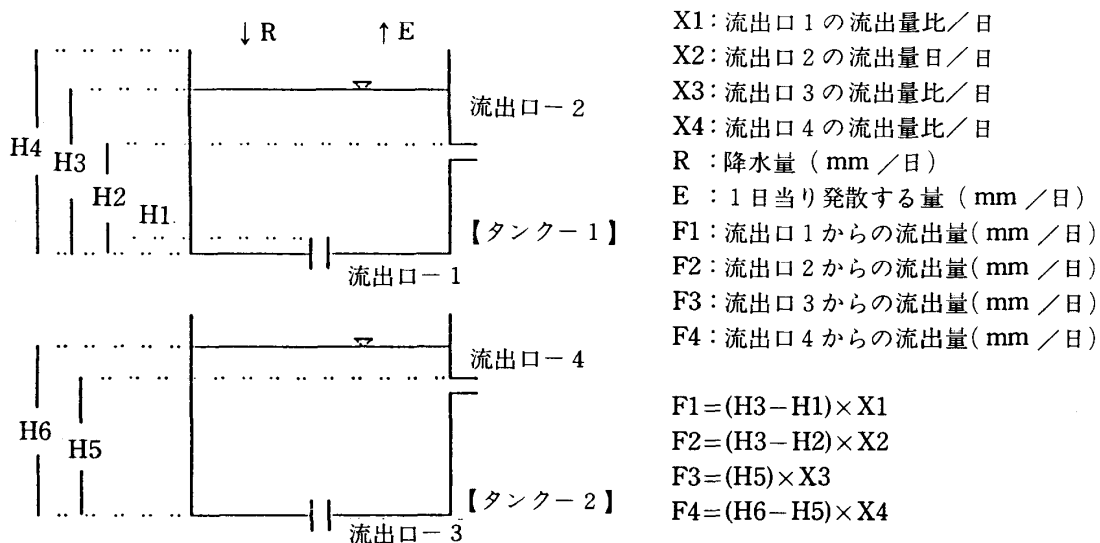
↓R　↑E

流出口－2

H4　H3　H2　H1

【タンク－1】

流出口－1

流出口－4

H6　H5

【タンク－2】

流出口－3

X1：流出口1の流出量比／日
X2：流出口2の流出量日／日
X3：流出口3の流出量比／日
X4：流出口4の流出量比／日
R ：降水量（mm／日）
E ：1日当り発散する量（mm／日）
F1：流出口1からの流出量（mm／日）
F2：流出口2からの流出量（mm／日）
F3：流出口3からの流出量（mm／日）
F4：流出口4からの流出量（mm／日）

F1=(H3−H1)×X1
F2=(H3−H2)×X2
F3=(H5)×X3
F4=(H6−H5)×X4